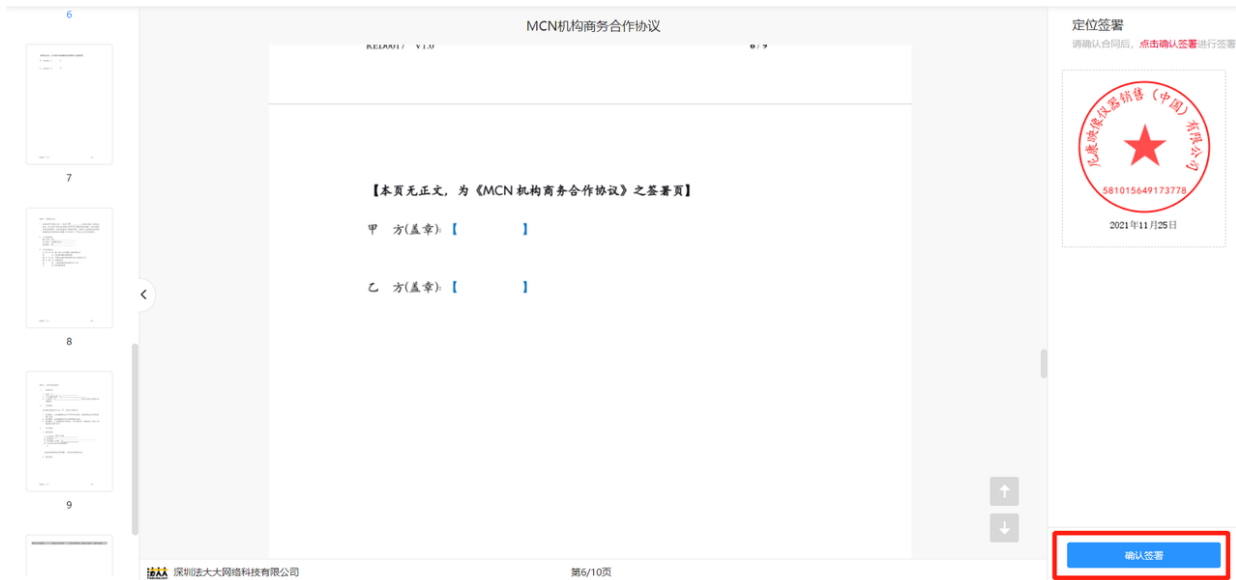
6

7

8

9

MCN机构商务合作协议

KED0017 V1.0 6 / 9

【本页无正文，为《MCN 机构商务合作协议》之签署页】

甲 方(盖章)：【 】

乙 方(盖章)：【 】

定位签署

请确认合同后，点击确认签署进行签署

茂康晓仪器销售（中国）有限公司

581015649173778

2021年11月25日

确认签署

法大大 深圳法大大网络科技有限公司

第6/10页